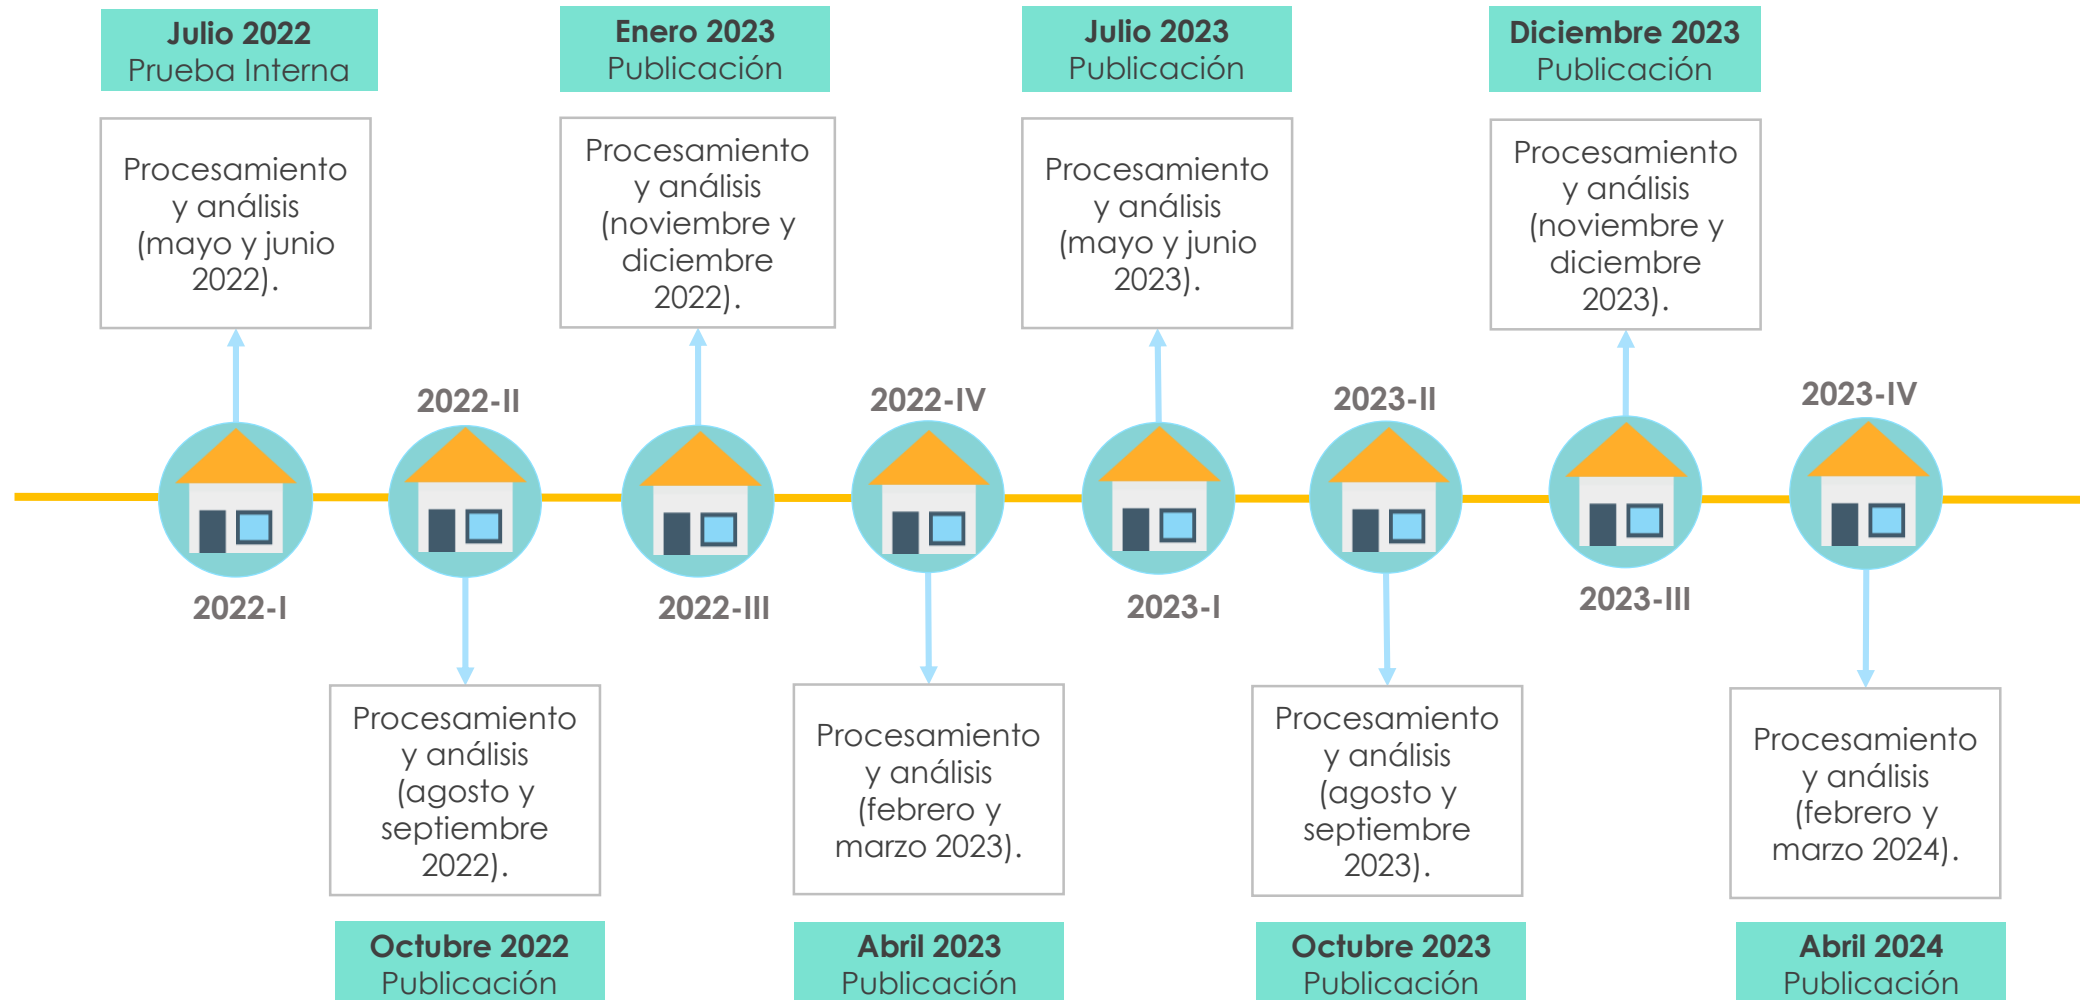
**Julio 2022**
Prueba Interna

Procesamiento y análisis (mayo y junio 2022).

**Enero 2023**
Publicación

Procesamiento y análisis (noviembre y diciembre 2022).

**Julio 2023**
Publicación

Procesamiento y análisis (mayo y junio 2023).

**Diciembre 2023**
Publicación

Procesamiento y análisis (noviembre y diciembre 2023).

2022-I

2022-II

2022-III

2022-IV

2023-I

2023-II

2023-III

2023-IV

Procesamiento y análisis (agosto y septiembre 2022).

**Octubre 2022**
Publicación

Procesamiento y análisis (febrero y marzo 2023).

**Abril 2023**
Publicación

Procesamiento y análisis (agosto y septiembre 2023).

**Octubre 2023**
Publicación

Procesamiento y análisis (febrero y marzo 2024).

**Abril 2024**
Publicación